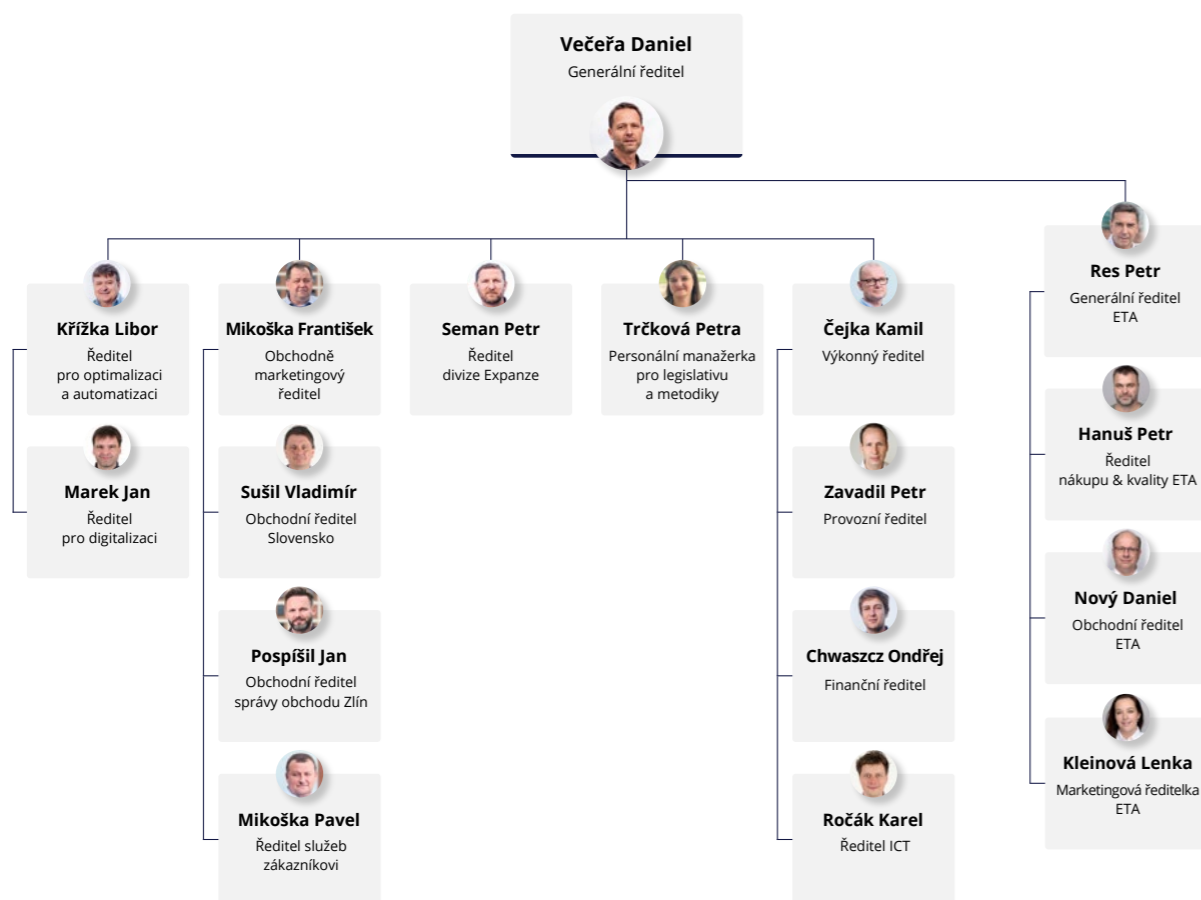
Večeřa Daniel
Generální ředitel

Křížka Libor
Ředitel pro optimalizaci a automatizaci

Marek Jan
Ředitel pro digitalizaci

Mikoška František
Obchodně marketingový ředitel

Sušil Vladimír
Obchodní ředitel Slovensko

Pospíšil Jan
Obchodní ředitel správy obchodu Zlín

Mikoška Pavel
Ředitel služeb zákazníkovi

Seman Petr
Ředitel divize Expanze

Trčková Petra
Personální manažerka pro legislativu a metodiky

Čejka Kamil
Výkonný ředitel

Zavadil Petr
Provozní ředitel

Chwaszcz Ondřej
Finanční ředitel

Ročák Karel
Ředitel ICT

Res Petr
Generální ředitel ETA

Hanuš Petr
Ředitel nákupu & kvality ETA

Nový Daniel
Obchodní ředitel ETA

Kleinová Lenka
Marketingová ředitelka ETA